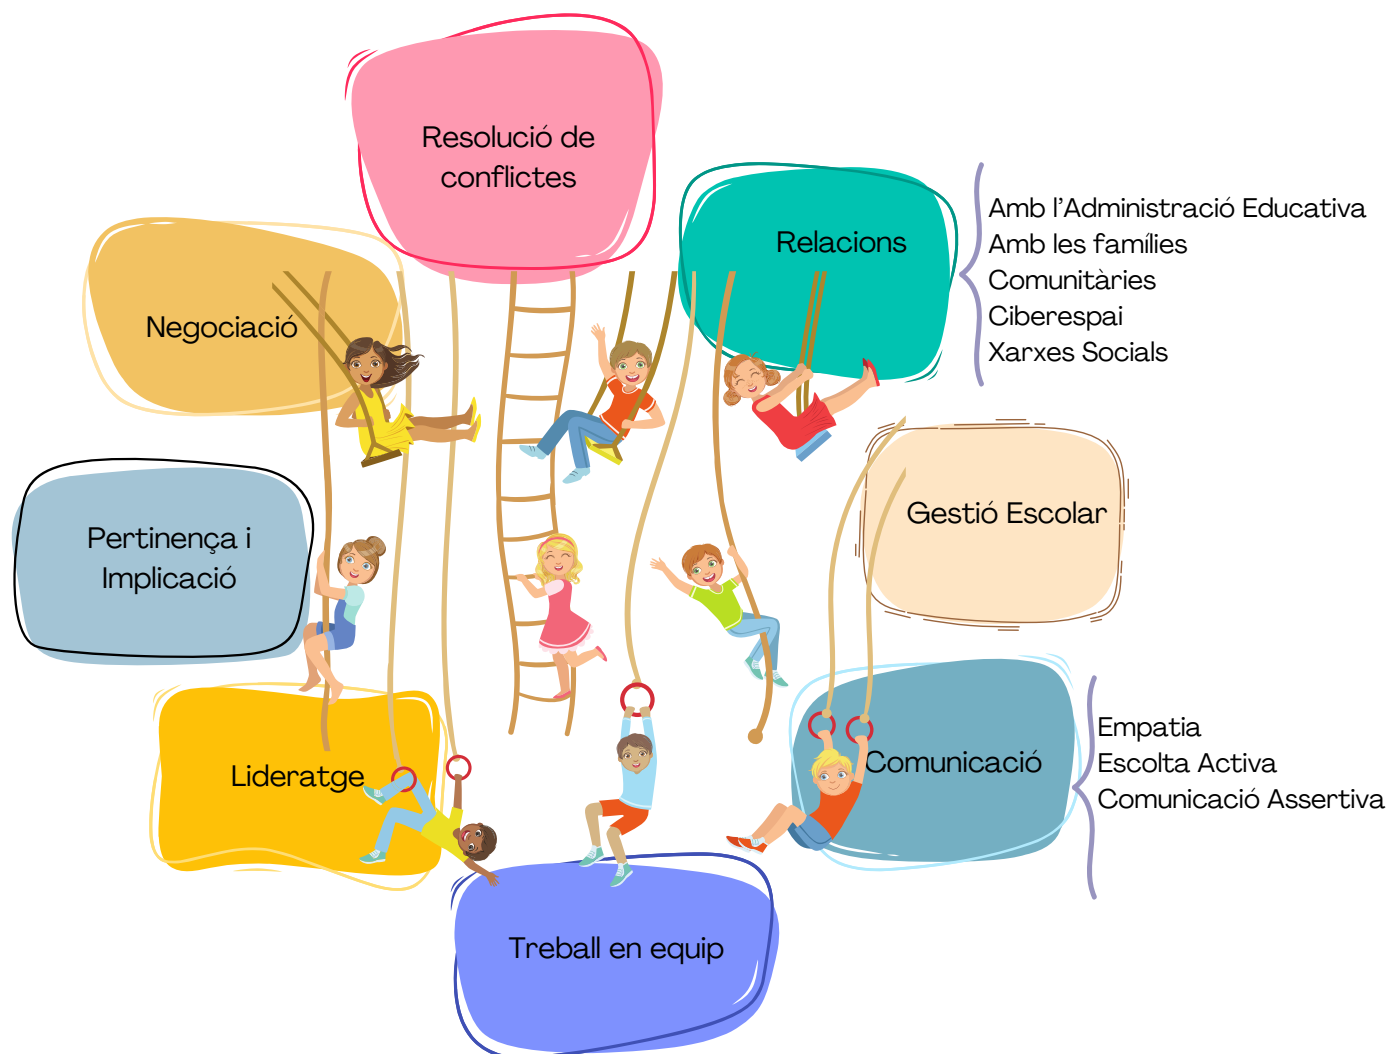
Resolució de conflictes

Relacions

Amb l'Administració Educativa
Amb les famílies
Comunitàries
Ciberespai
Xarxes Socials

Negociació

Pertinença i Implicació

Gestió Escolar

Lideratge

Comunicació

Empatia
Escolta Activa
Comunicació Assertiva

Treball en equip